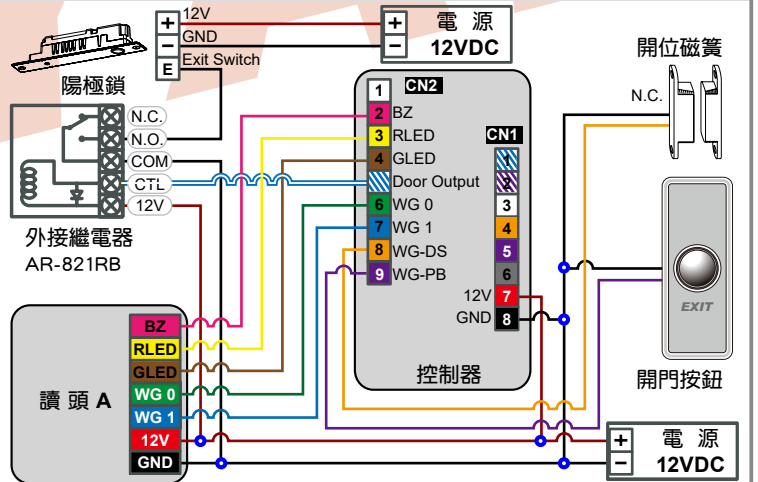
+ 12V
- GND
E Exit Switch

+ 電 源
- 12VDC

陽極鎖

開位磁簧

N.C.

N.C.
N.O.
COM
CTL
12V

外接繼電器
AR-821RB

CN2
1
2 BZ
3 RLED
4 GLED
Door Output
6 WG 0
7 WG 1
8 WG-DS
9 WG-PB

CN1
1
2
3
4
5
6
12V 7
GND 8

控制器

EXIT

開門按鈕

BZ
RLED
GLED
WG 0
WG 1
12V
GND

讀 頭 A

+ 電 源
- 12VDC